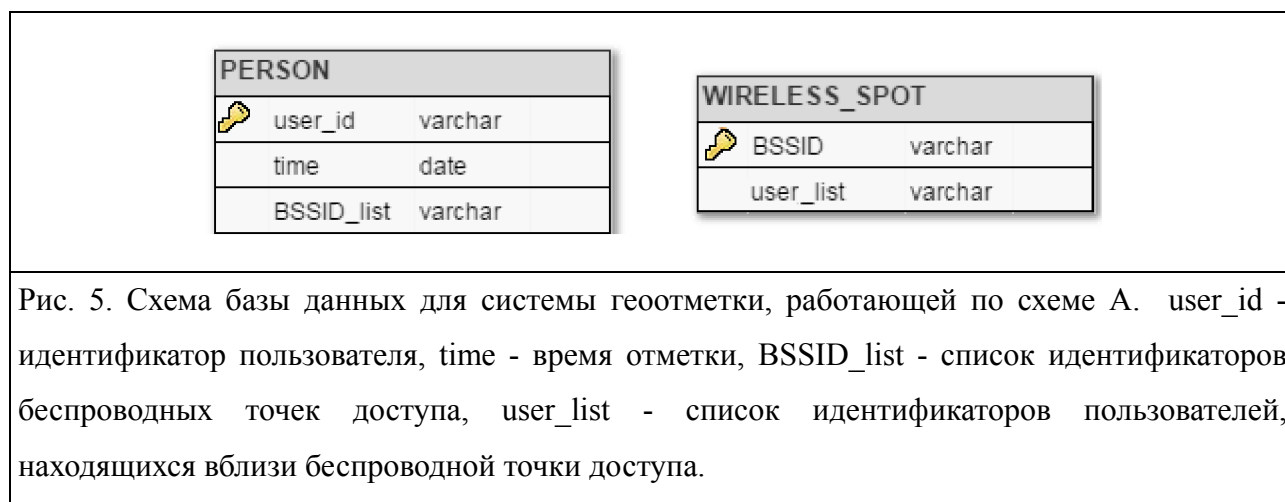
| PERSON | |
|---|---|
| user_id | varchar |
| time | date |
| BSSID_list | varchar |

| WIRELESS_SPOT | |
|---|---|
| BSSID | varchar |
| user_list | varchar |

Рис. 5. Схема базы данных для системы геоотметки, работающей по схеме А. user_id - идентификатор пользователя, time - время отметки, BSSID_list - список идентификаторов беспроводных точек доступа, user_list - список идентификаторов пользователей, находящихся вблизи беспроводной точки доступа.